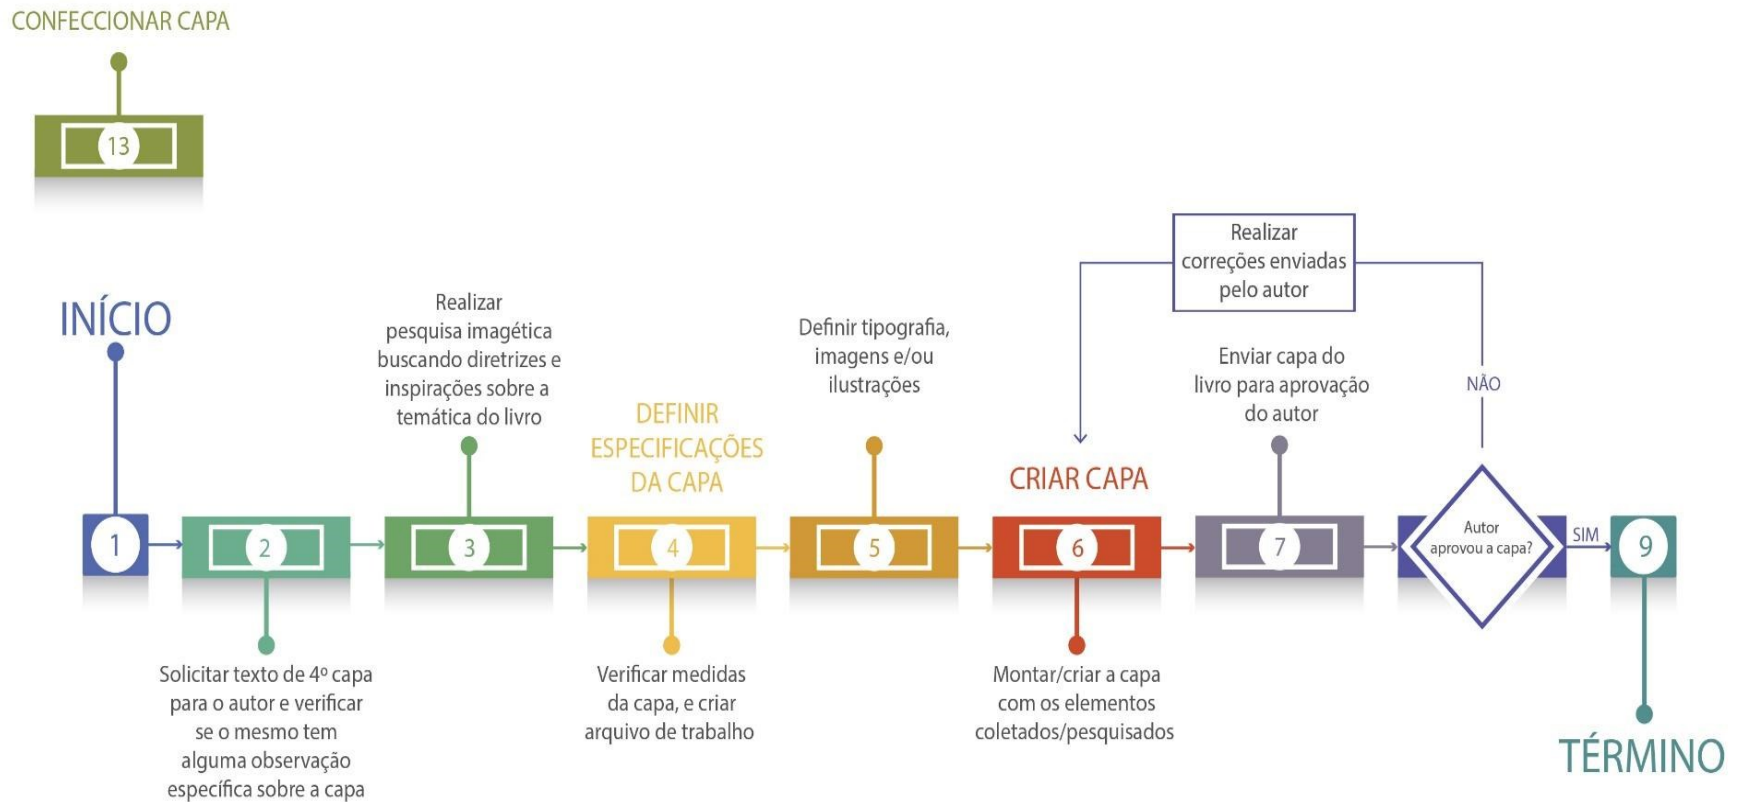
CONFECCIONAR CAPA

13

INÍCIO

Realizar pesquisa imagética buscando diretrizes e inspirações sobre a temática do livro

DEFINIR ESPECIFICAÇÕES DA CAPA

Definir tipografia, imagens e/ou ilustrações

Realizar correções enviadas pelo autor

CRIAR CAPA

Enviar capa do livro para aprovação do autor

NÃO

1

2

3

4

5

6

7

Autor aprovou a capa?

SIM

9

Solicitar texto de 4º capa para o autor e verificar se o mesmo tem alguma observação específica sobre a capa

Verificar medidas da capa, e criar arquivo de trabalho

Montar/criar a capa com os elementos coletados/pesquisados

TÉRMINO